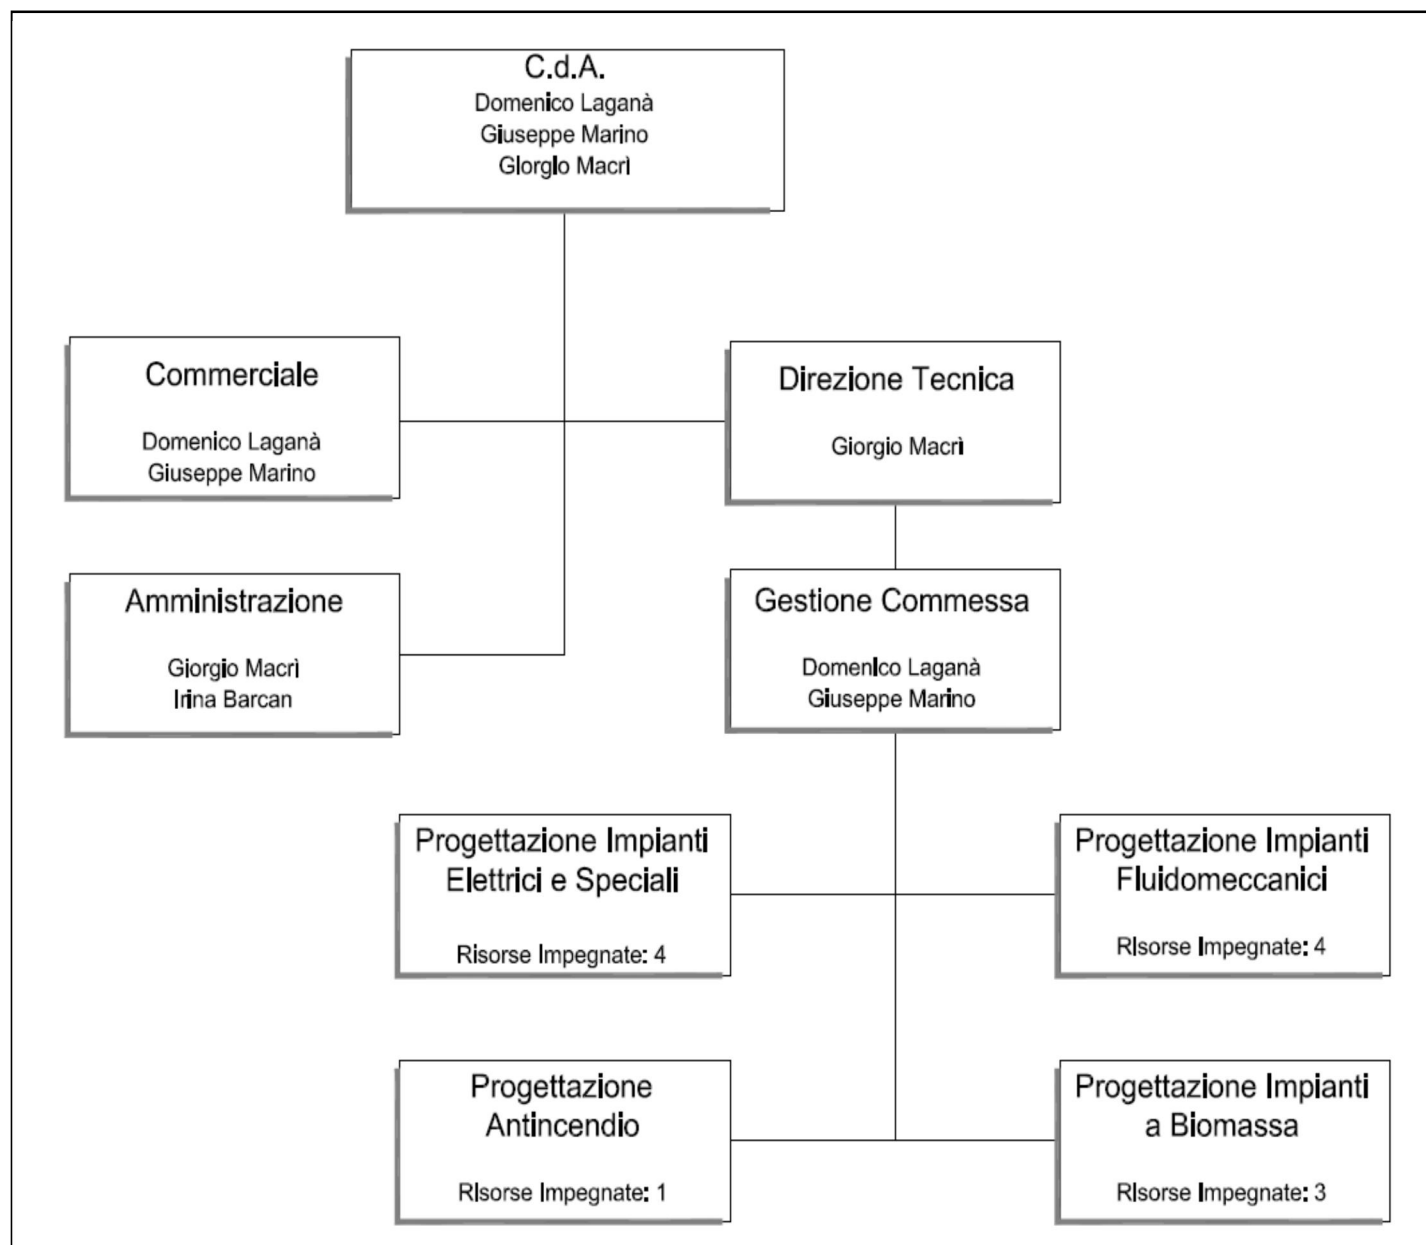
C.d.A.
Domenico Laganà
Giuseppe Marino
Giorgio Macrì

Commerciale

Domenico Laganà
Giuseppe Marino

Direzione Tecnica

Giorgio Macrì

Amministrazione

Giorgio Macrì
Irina Barcan

Gestione Commessa

Domenico Laganà
Giuseppe Marino

Progettazione Impianti Elettrici e Speciali

Risorse Impegnate: 4

Progettazione Impianti Fluidomeccanici

Risorse Impegnate: 4

Progettazione Antincendio

Risorse Impegnate: 1

Progettazione Impianti a Biomassa

Risorse Impegnate: 3